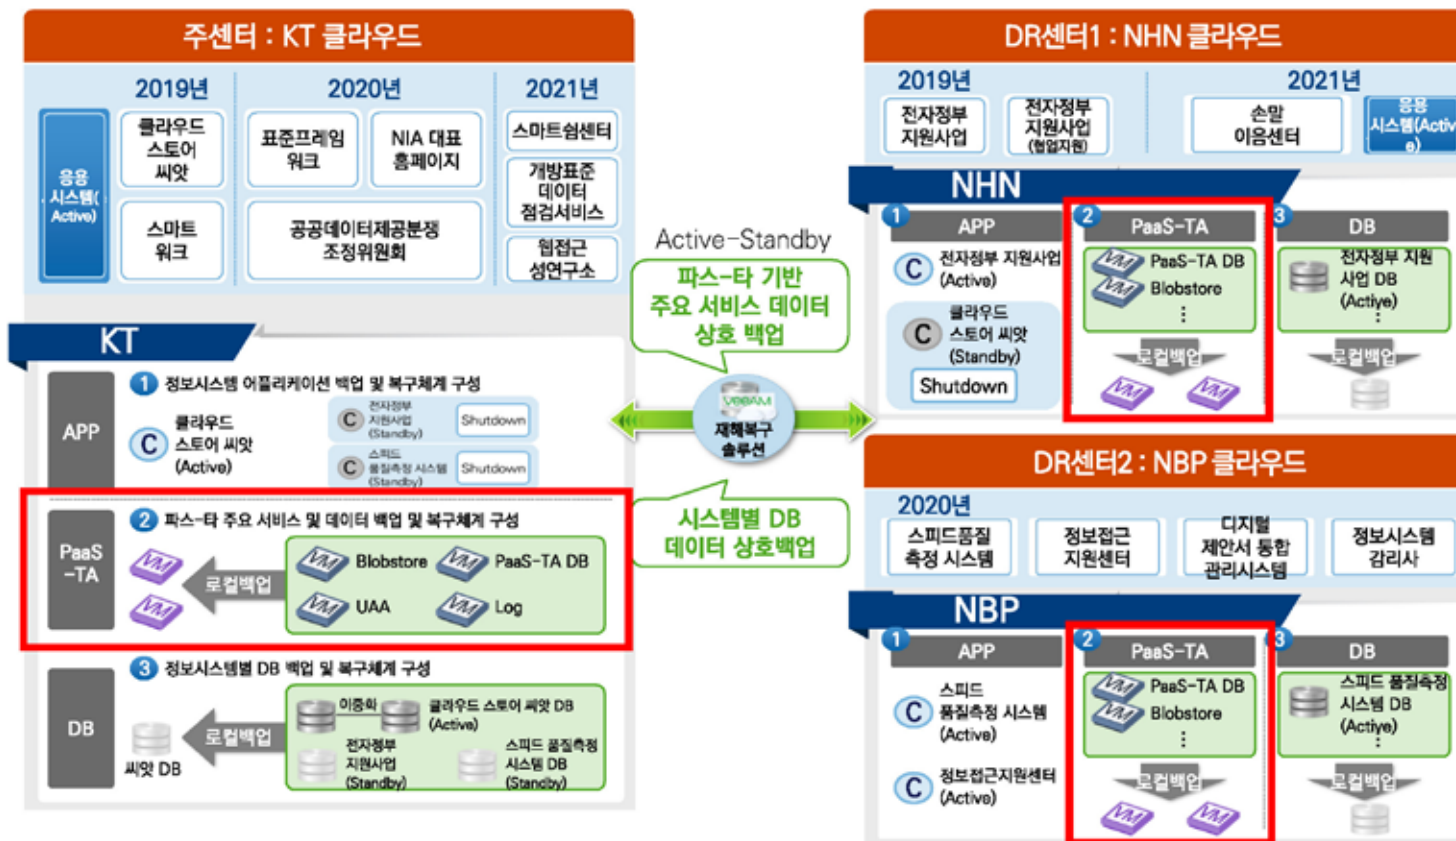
주센터 : KT 클라우드

2019년
2020년
2021년

응용 시스템( Active)

클라우드 스토어 씨앗
스마트 워크
표준프레임워크
NIA 대표 홈페이지
공공데이터제공분쟁 조정위원회
스마트쉼센터
개방표준 데이터 점검서비스
웹접근 성연구소

KT

APP
1 정보시스템 어플리케이션 백업 및 복구체계 구성
C 클라우드 스토어 씨앗 (Active)
C 전자정부 지원사업 (Standby) Shutdown
C 스피드 품질측정 시스템 (Standby) Shutdown

PaaS -TA
2 파스-타 주요 서비스 및 데이터 백업 및 복구체계 구성
로컬백업
VM Blobstore
VM PaaS-TA DB
VM UAA
VM Log

DB
3 정보시스템별 DB 백업 및 복구체계 구성
로컬백업
씨앗 DB
이중화
클라우드 스토어 씨앗 DB (Active)
전자정부 지원사업 (Standby)
스피드 품질측정 시스템 DB (Standby)

Active-Standby
파스-타 기반 주요 서비스 데이터 상호 백업

VEEAM
재해복구 솔루션

시스템별 DB 데이터 상호백업

DR센터1 : NHN 클라우드

2019년
2021년
전자정부 지원사업
전자정부 지원사업 (협업지원)
손말 이음센터
응용 시스템(Active)

NHN
1 APP
C 전자정부 지원사업 (Active)
C 클라우드 스토어 씨앗 (Standby)
Shutdown
2 PaaS-TA
VM PaaS-TA DB
VM Blobstore
⋮
로컬백업
VM VM
3 DB
전자정부 지원 사업 DB (Active)
⋮
로컬백업

DR센터2 : NBP 클라우드

2020년
스피드품질 측정 시스템
정보접근 지원센터
디지털 제안서 통합 관리시스템
정보시스템 감리사

NBP
1 APP
C 스피드 품질측정 시스템 (Active)
C 정보접근지원센터 (Active)
2 PaaS-TA
VM PaaS-TA DB
VM Blobstore
⋮
로컬백업
VM VM
3 DB
스피드 품질측정 시스템 DB (Active)
⋮
로컬백업